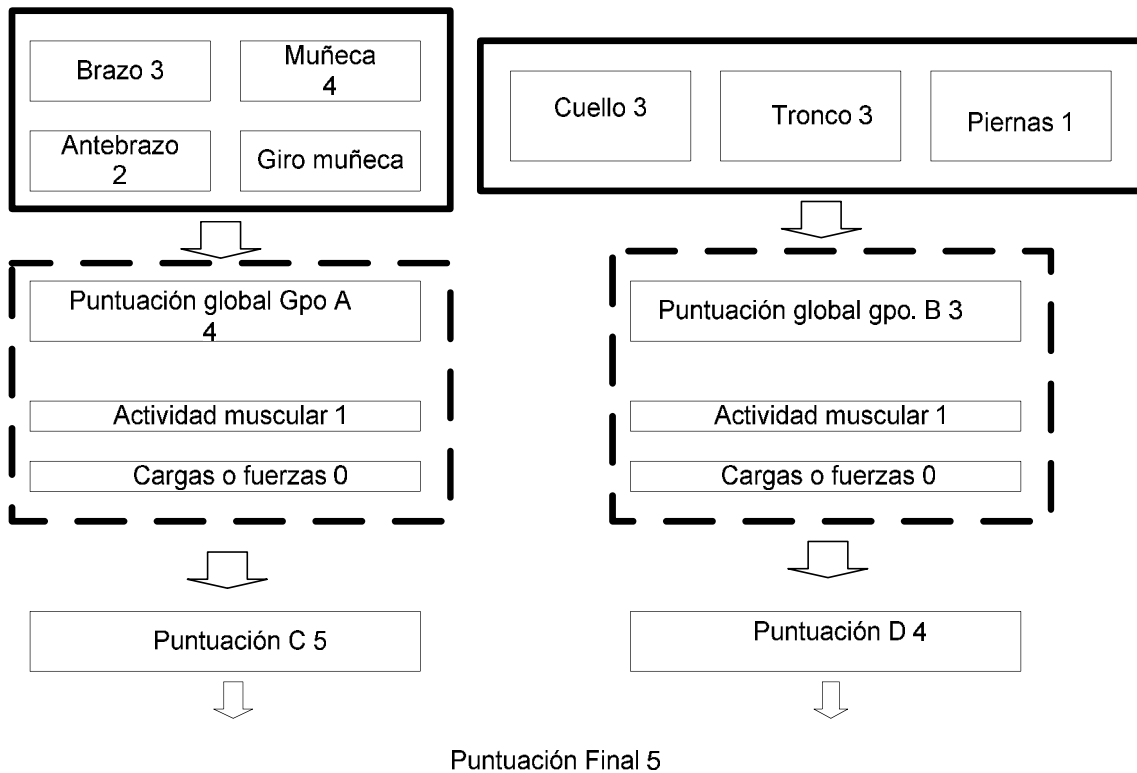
Brazo 3

Muñeca 4

Antebrazo 2

Giro muñeca

Cuello 3

Tronco 3

Piernas 1

Puntuación global Gpo A 4

Actividad muscular 1

Cargas o fuerzas 0

Puntuación global gpo. B 3

Actividad muscular 1

Cargas o fuerzas 0

Puntuación C 5

Puntuación D 4

Puntuación Final 5